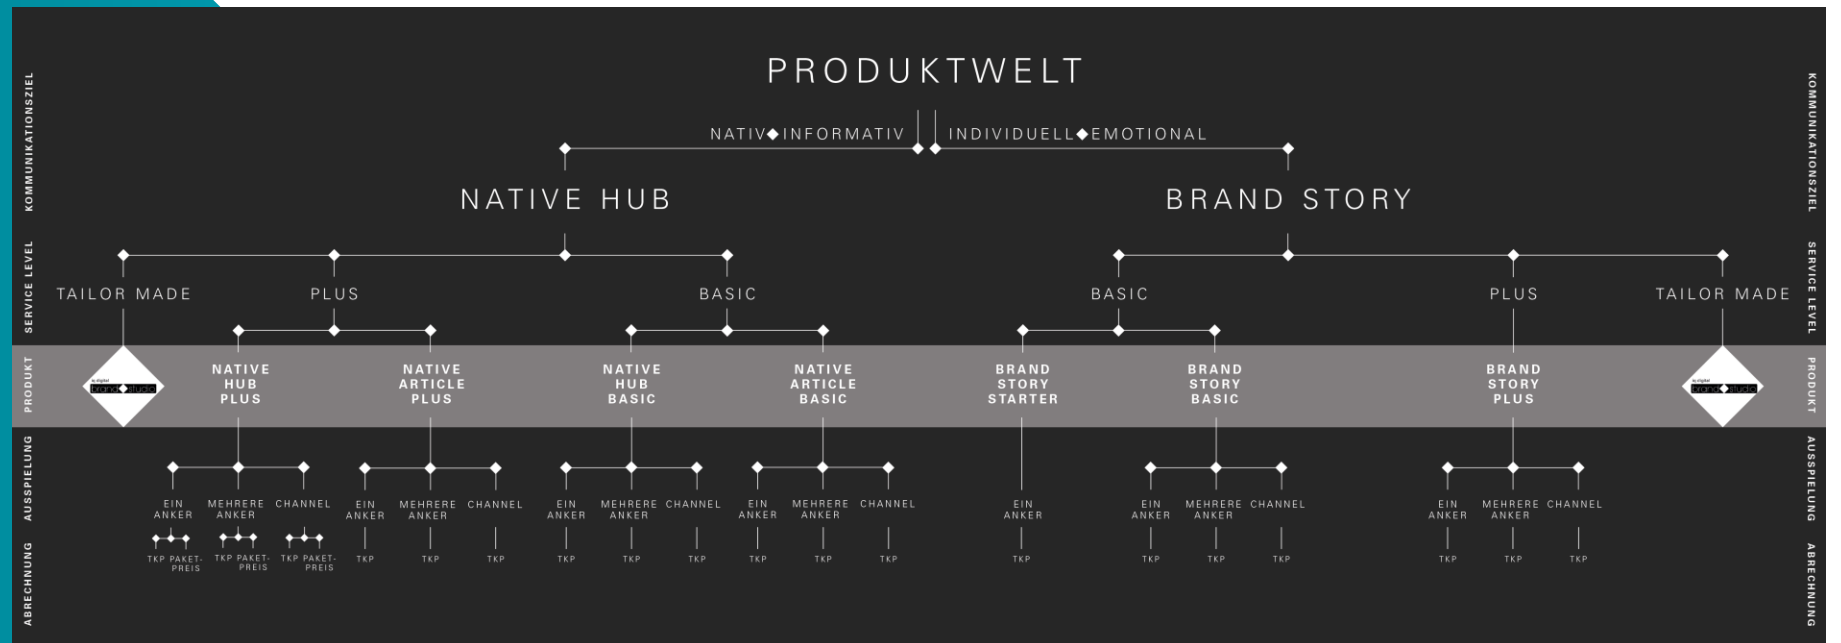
KOMMUNIKATIONSZIEL
SERVICE LEVEL
PRODUKT
AUSSPIELUNG
ABRECHNUNG

PRODUKTWELT

NATIV◆INFORMATIV | INDIVIDUELL◆EMOTIONAL

NATIVE HUB

BRAND STORY

TAILOR MADE PLUS BASIC BASIC PLUS TAILOR MADE

brand◆studio

NATIVE HUB PLUS

NATIVE ARTICLE PLUS

NATIVE HUB BASIC

NATIVE ARTICLE BASIC

BRAND STORY STARTER

BRAND STORY BASIC

BRAND STORY PLUS

brand◆studio

EIN ANKER MEHRERE ANKER CHANNEL EIN ANKER MEHRERE ANKER CHANNEL EIN ANKER MEHRERE ANKER CHANNEL EIN ANKER MEHRERE ANKER CHANNEL EIN ANKER EIN ANKER MEHRERE ANKER CHANNEL EIN ANKER MEHRERE ANKER CHANNEL

TKP PAKETPREIS TKP PAKETPREIS TKP PAKETPREIS TKP TKP TKP TKP TKP TKP TKP TKP TKP TKP TKP TKP TKP TKP TKP TKP

KOMMUNIKATIONSZIEL
SERVICE LEVEL
PRODUKT
AUSSPIELUNG
ABRECHNUNG